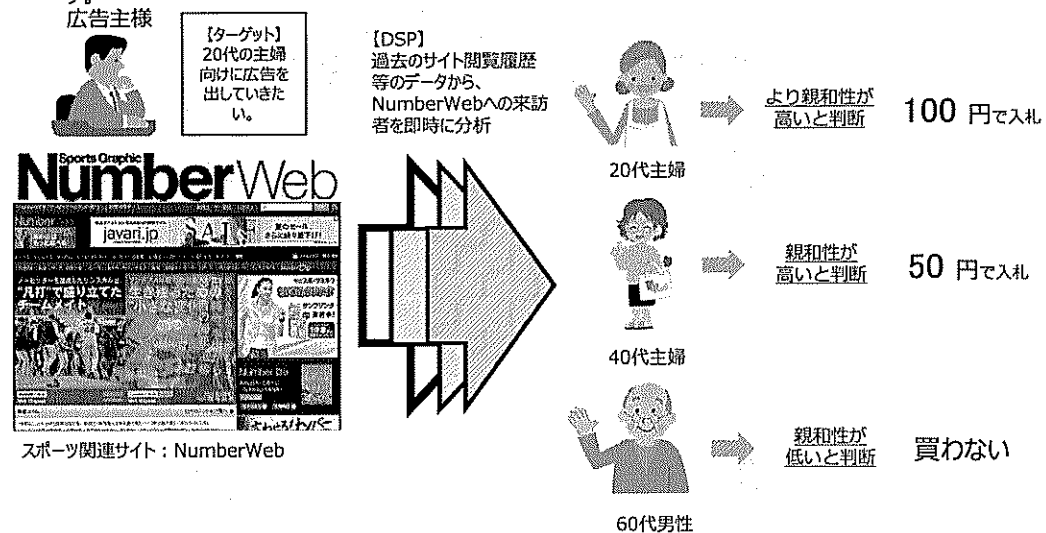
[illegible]
広告主様

【ターゲット】
20代の主婦向けに広告を出していきたい。

【DSP】
過去のサイト閲覧履歴等のデータから、NumberWebへの来訪者を即時に分析

Sports Graphic
NumberWeb

javari.jp

"凡打"で盛り立てたチームメイト

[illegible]

スポーツ関連サイト：NumberWeb

20代主婦
より親和性が高いと判断
100 円で入札

40代主婦
親和性が高いと判断
50 円で入札

60代男性
親和性が低いと判断
買わない